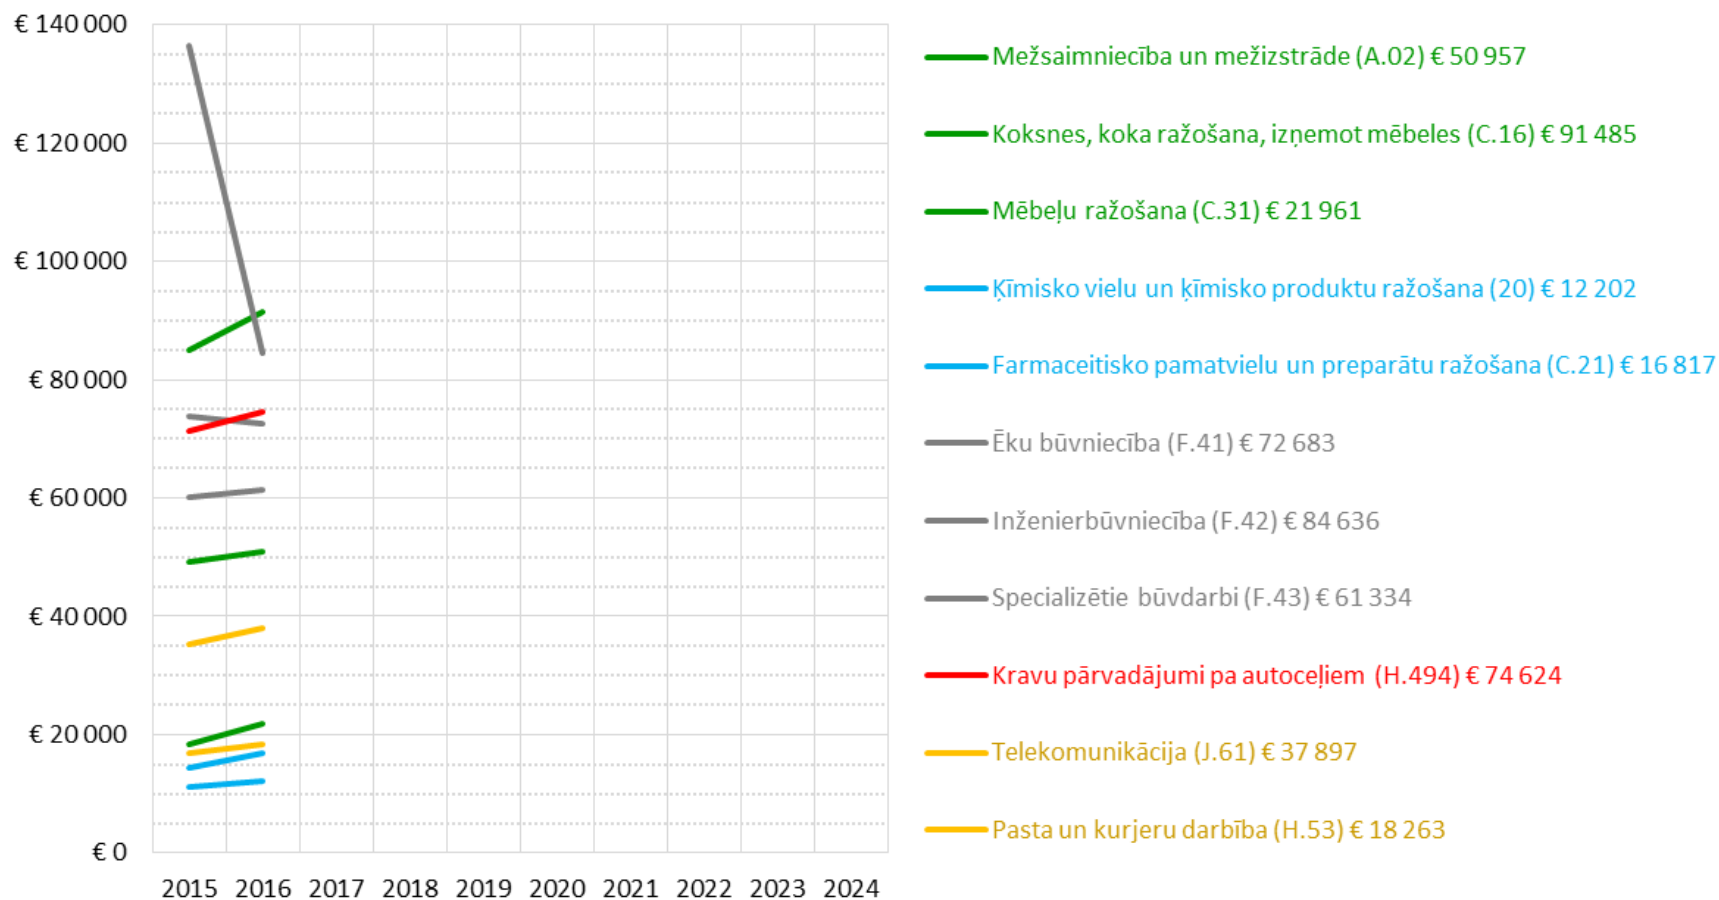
€ 140 000
€ 120 000
€ 100 000
€ 80 000
€ 60 000
€ 40 000
€ 20 000
€ 0

2015 2016 2017 2018 2019 2020 2021 2022 2023 2024

Mežsaimniecība un mežizstrāde (A.02) € 50 957
Koksnes, koka ražošana, izņemot mēbeles (C.16) € 91 485
Mēbeļu ražošana (C.31) € 21 961
Ķīmisko vielu un ķīmisko produktu ražošana (20) € 12 202
Farmaceitisko pamatvielu un preparātu ražošana (C.21) € 16 817
Ēku būvniecība (F.41) € 72 683
Inženierbūvniecība (F.42) € 84 636
Specializētie būvdarbi (F.43) € 61 334
Kravu pārvadājumi pa autoceļiem (H.494) € 74 624
Telekomunikācija (J.61) € 37 897
Pasta un kurjeru darbība (H.53) € 18 263